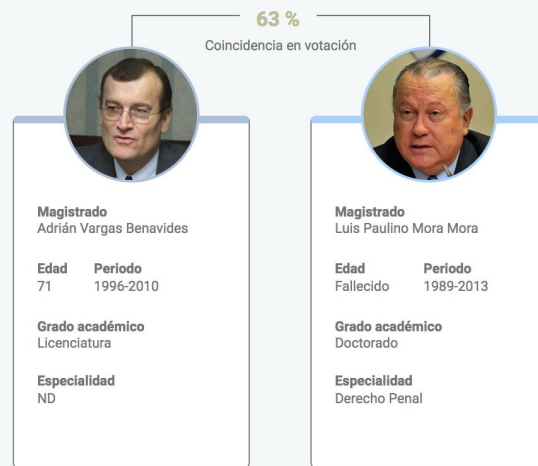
63 %
Coincidencia en votación

Magistrado
Adrián Vargas Benavides

Edad
71

Periodo
1996-2010

Grado académico
Licenciatura

Especialidad
ND

Magistrado
Luis Paulino Mora Mora

Edad
Fallecido

Periodo
1989-2013

Grado académico
Doctorado

Especialidad
Derecho Penal